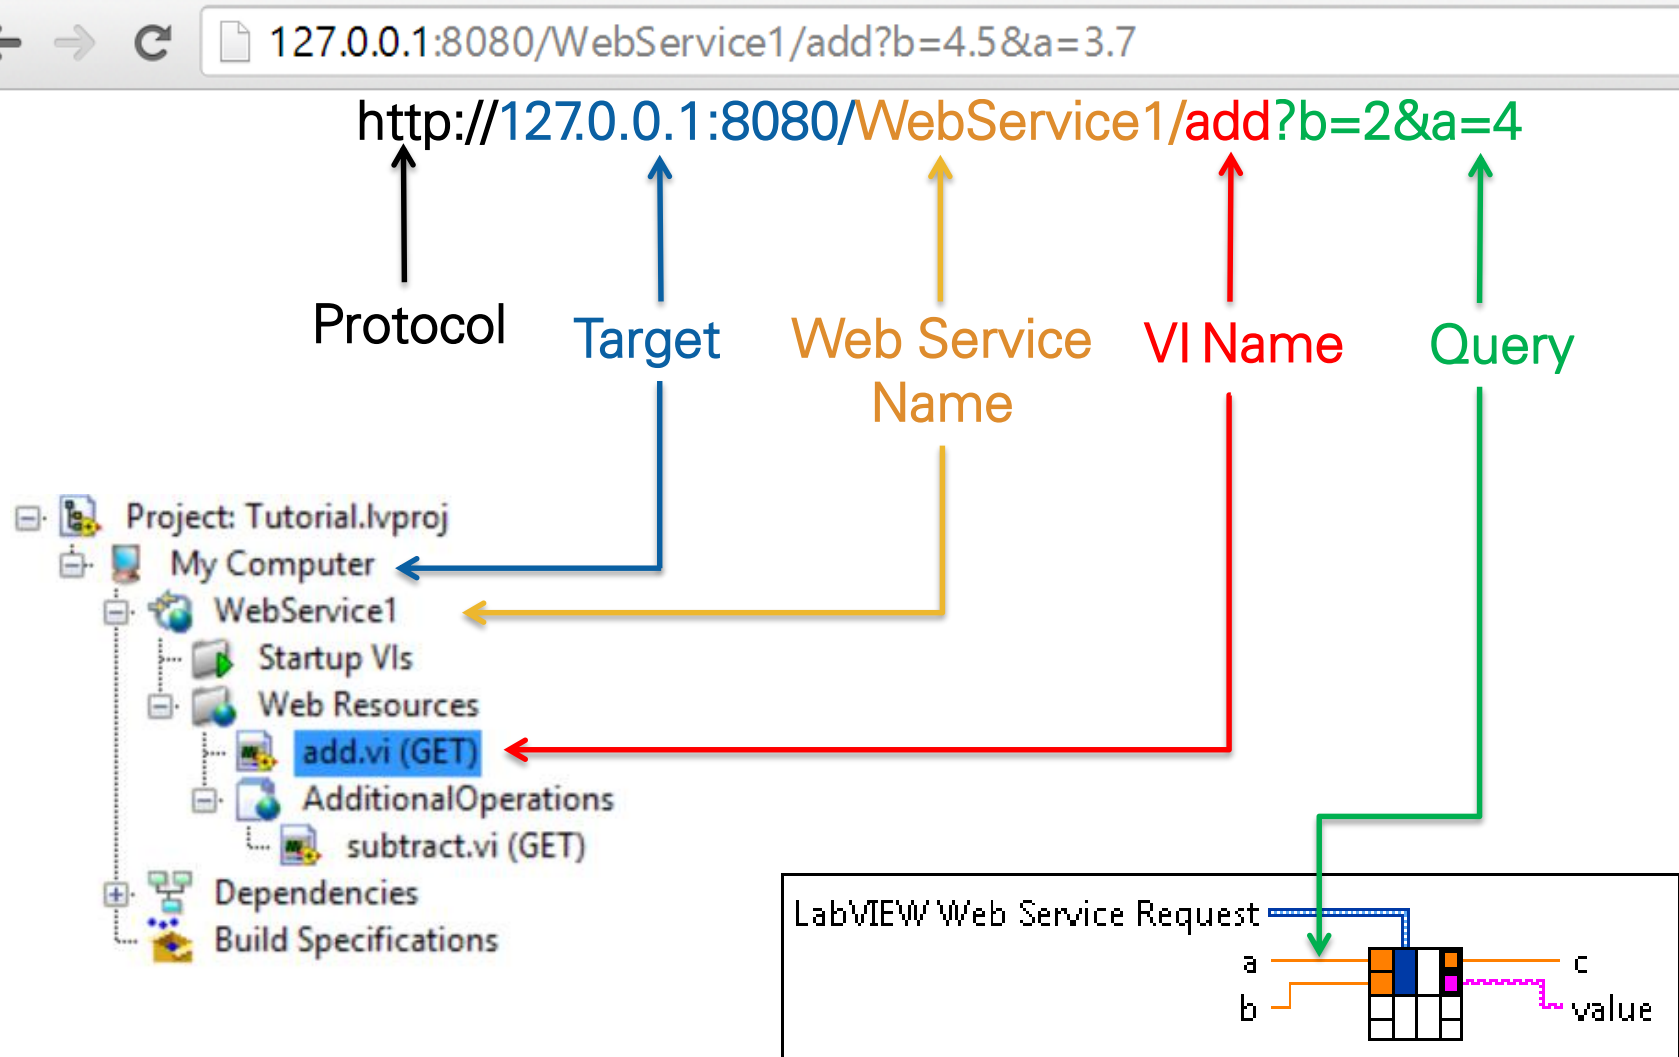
127.0.0.1:8080/WebService1/add?b=4.5&a=3.7

http://127.0.0.1:8080/WebService1/add?b=2&a=4

Protocol

Target

Web Service Name

VI Name

Query

Project: Tutorial.lvproj
My Computer
WebService1
Startup VIs
Web Resources
add.vi (GET)
AdditionalOperations
subtract.vi (GET)
Dependencies
Build Specifications

LabVIEW Web Service Request
a
b
c
value